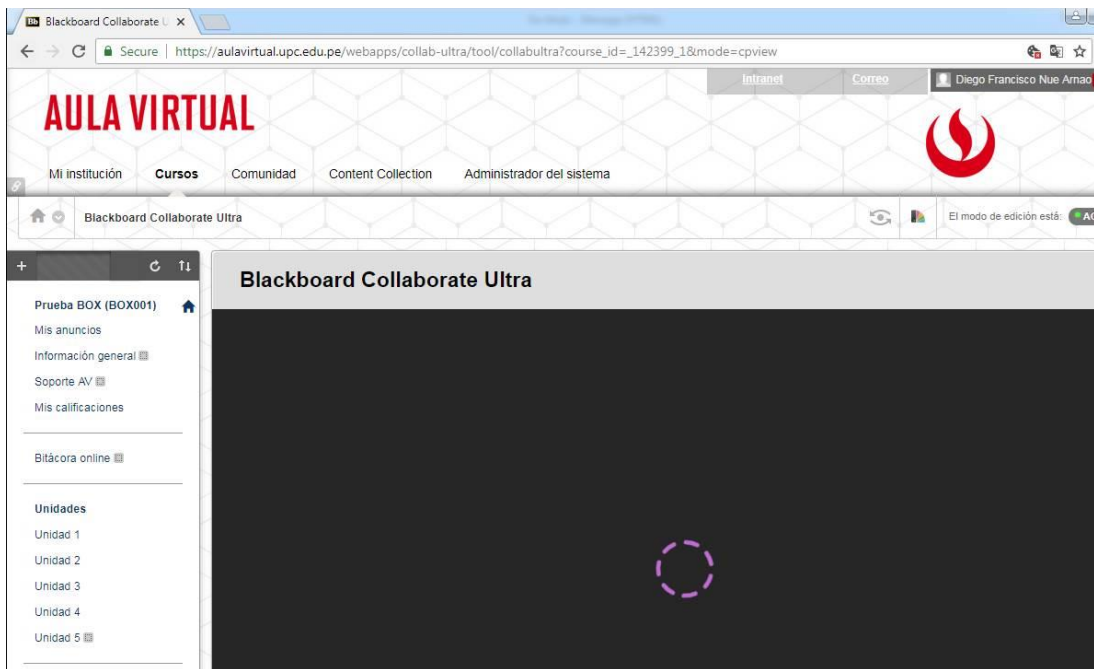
Blackboard Collaborate U ×

Secure | https://aulavirtual.upc.edu.pe/webapps/collab-ultra/tool/collabultra?course_id=_142399_1&mode=cpview

Intranet Correo Diego Francisco Nue Arnao

AULA VIRTUAL

Mi institución Cursos Comunidad Content Collection Administrador del sistema

Blackboard Collaborate Ultra

El modo de edición está: AC

Prueba BOX (BOX001)
Mis anuncios
Información general
Soporte AV
Mis calificaciones

Bitácora online

Unidades
Unidad 1
Unidad 2
Unidad 3
Unidad 4
Unidad 5

Blackboard Collaborate Ultra